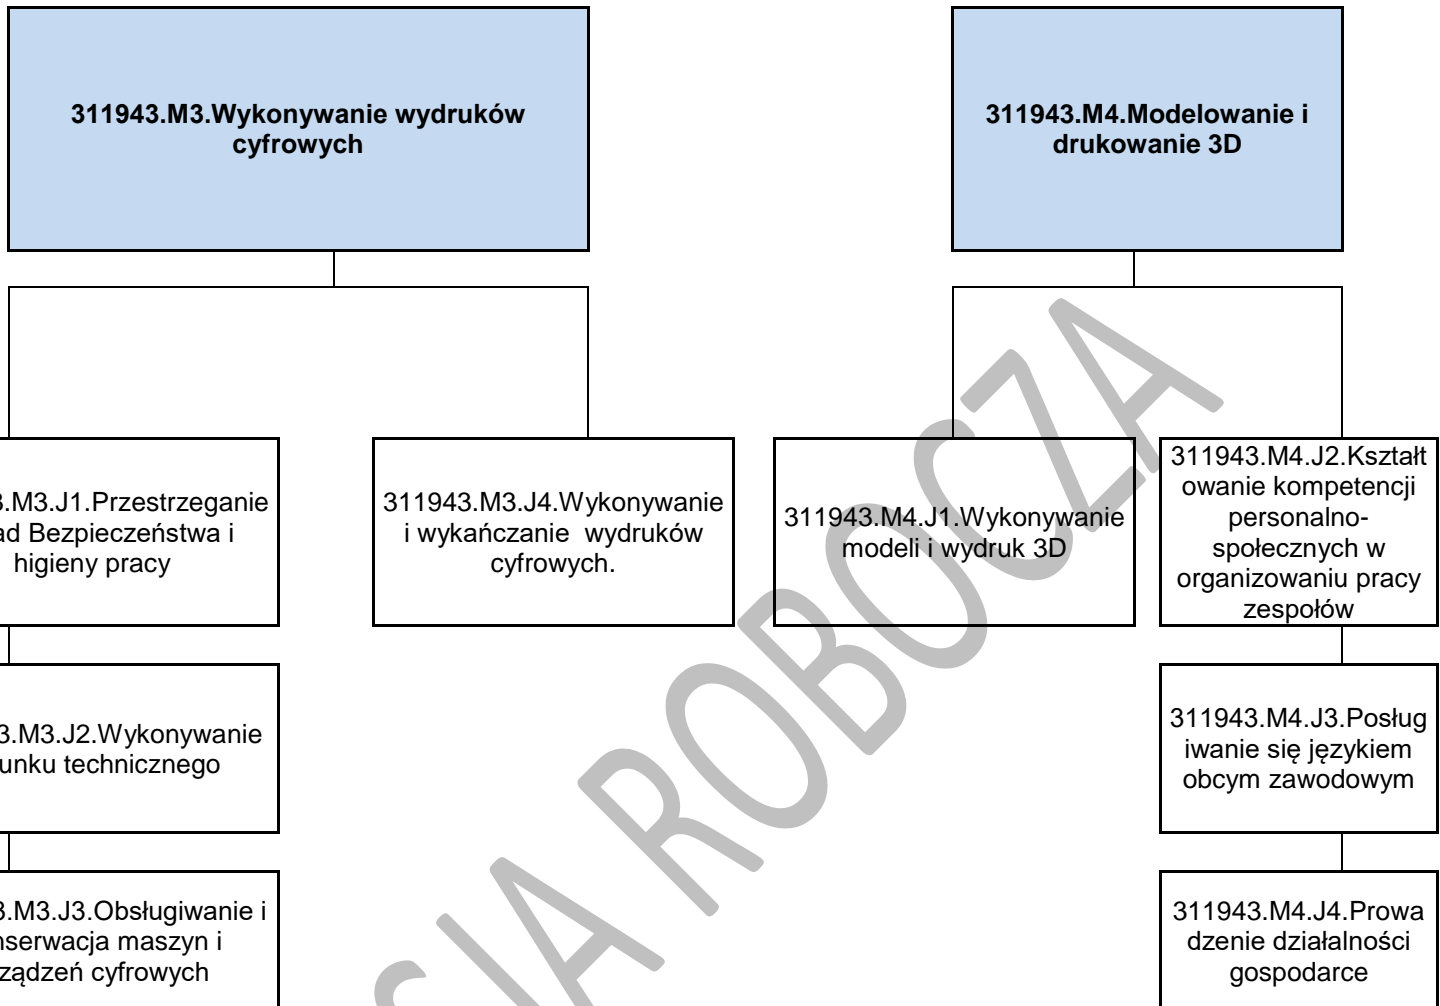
311943.M3.Wykonywanie wydruków cyfrowych

311943.M4.Modelowanie i drukowanie 3D

3.M3.J1.Przestrzeganie ad Bezpieczeństwa i higieny pracy

311943.M3.J4.Wykonywanie i wykańczanie wydruków cyfrowych.

311943.M4.J1.Wykonywanie modeli i wydruk 3D

311943.M4.J2.Kształtowanie kompetencji personalno-społecznych w organizowaniu pracy zespołów

3.M3.J2.Wykonywanie unku technicznego

311943.M4.J3.Posługiwanie się językiem obcym zawodowym

3.M3.J3.Obsługiwanie i nserwacja maszyn i ządzeń cyfrowych

311943.M4.J4.Prowadzenie działalności gospodarce

SIA ROBOCZA